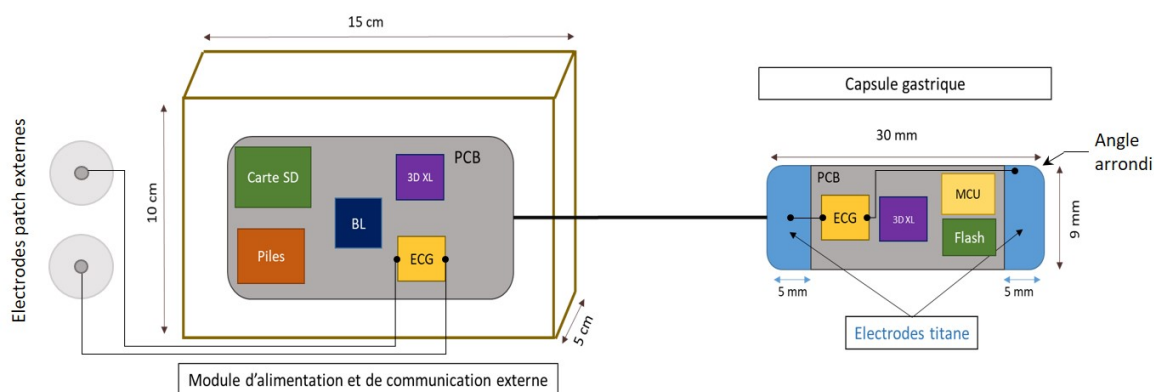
Electrodes patch externes

15 cm

10 cm

5 cm

PCB

Carte SD

3D XL

BL

Piles

ECG

Module d'alimentation et de communication externe

Capsule gastrique

30 mm

Angle arrondi

PCB

ECG

3D XL

MCU

Flash

9 mm

5 mm

5 mm

Electrodes titane